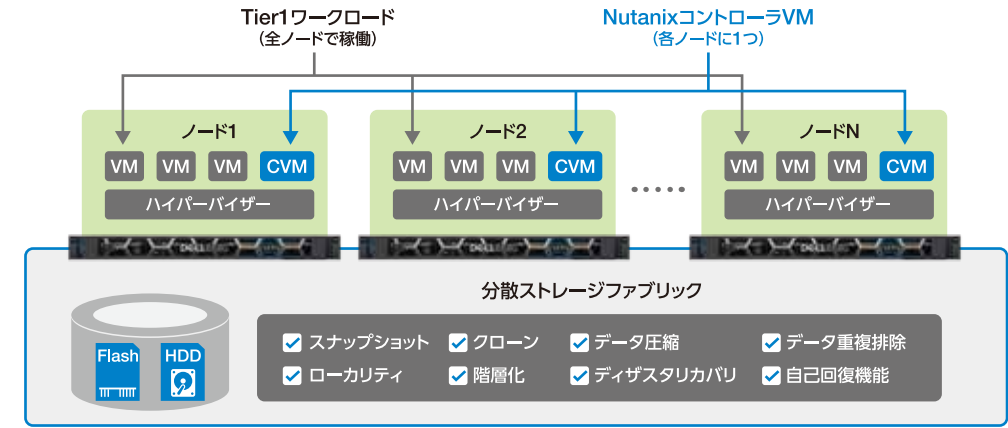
Tier1ワークロード
(全ノードで稼働)

NutanixコントローラVM
(各ノードに1つ)

ノード1
VM VM VM CVM
ハイパーバイザー

ノード2
VM VM VM CVM
ハイパーバイザー

ノードN
VM VM VM CVM
ハイパーバイザー

分散ストレージファブリック

Flash
HDD

スナップショット
クローン
データ圧縮
データ重複排除
ローカリティ
階層化
ディザスタリカバリ
自己回復機能